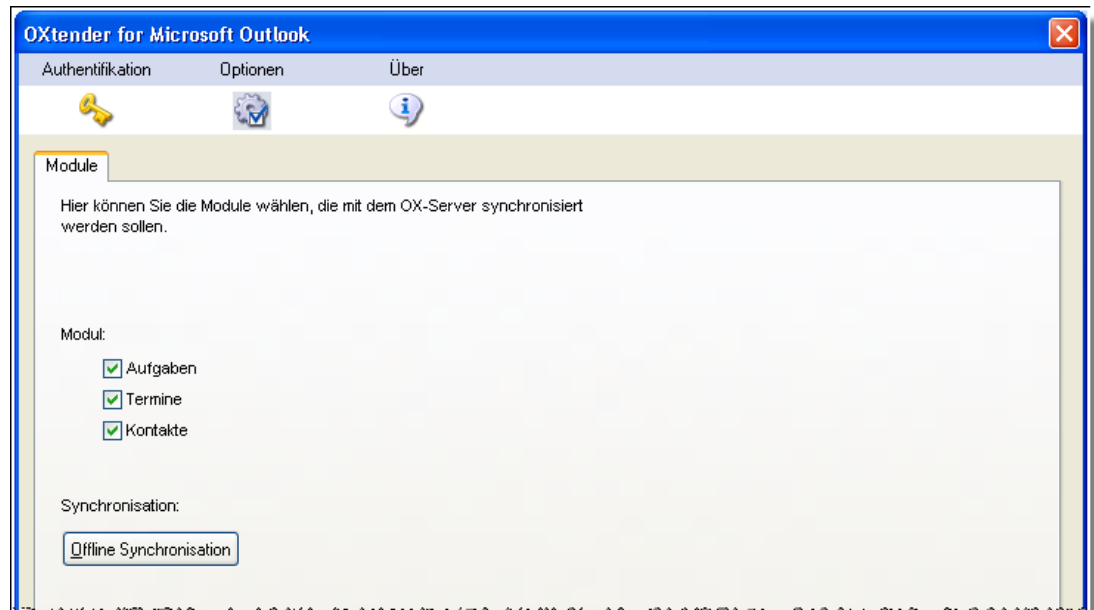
OXtender for Microsoft Outlook

Authentifikation Optionen Über

Module

Hier können Sie die Module wählen, die mit dem OX-Server synchronisiert werden sollen.

Modul:

Aufgaben

Termine

Kontakte

Synchronisation:

Offline Synchronisation